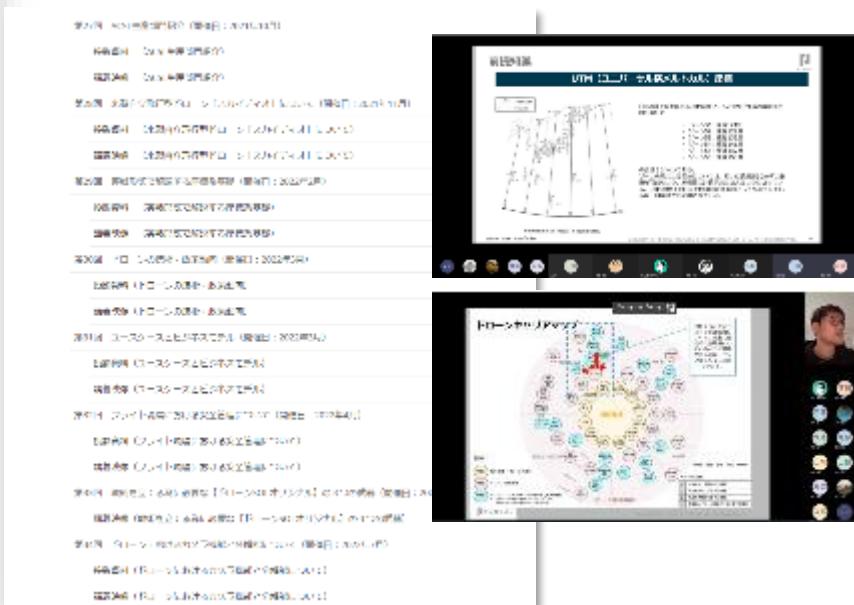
第26回 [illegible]（開催日：2021年11月）

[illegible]

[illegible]

第27回 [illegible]

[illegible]

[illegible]

第28回 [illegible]（開催日：2022年2月）

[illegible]

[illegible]

第29回 ドローン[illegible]（開催日：2022年3月）

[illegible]

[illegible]

第30回 ユースケースとビジネスモデル（開催日：2022年3月）

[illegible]

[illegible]

第31回 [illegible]（開催日：2022年4月）

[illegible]

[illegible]

第32回 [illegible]「ドローン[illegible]」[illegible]

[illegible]

第33回 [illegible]

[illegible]

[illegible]

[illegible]

UTM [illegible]

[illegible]

ドローンサービスマップ

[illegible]